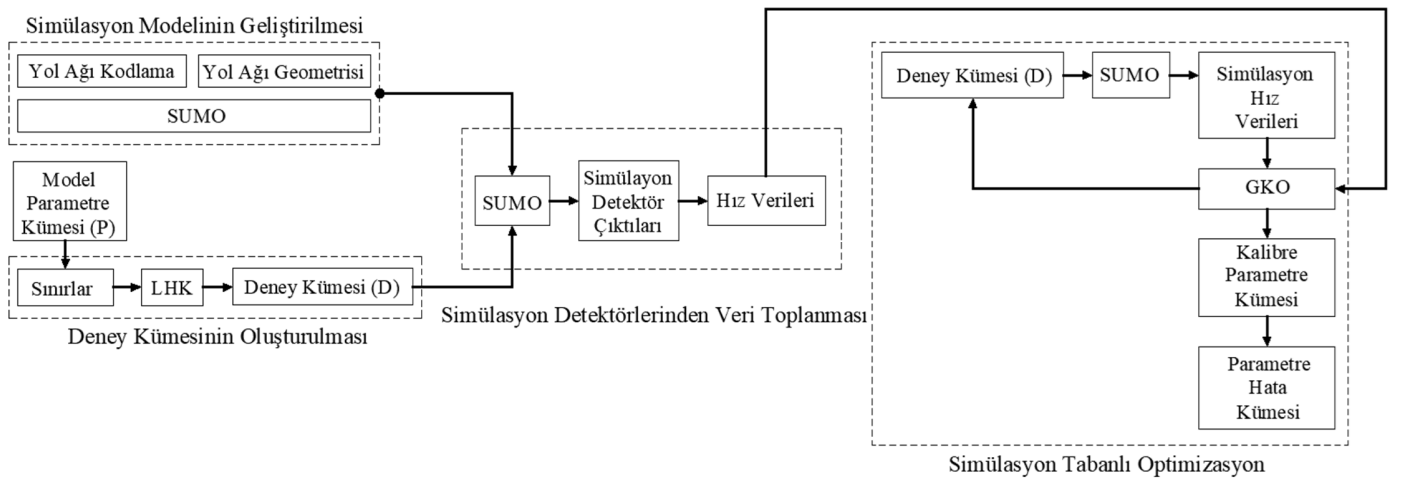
Simülasyon Modelinin Geliştirilmesi

Yol Ağı Kodlama

Yol Ağı Geometrisi

SUMO

Model Parametre Kümesi (P)

Sınırlar

LHK

Deney Kümesi (D)

Deney Kümesinin Oluşturulması

SUMO

Simülayon Detektör Çıktıları

Hız Verileri

Simülasyon Detektörlerinden Veri Toplanması

Deney Kümesi (D)

SUMO

Simülasyon Hız Verileri

GKO

Kalibre Parametre Kümesi

Parametre Hata Kümesi

Simülasyon Tabanlı Optimizasyon